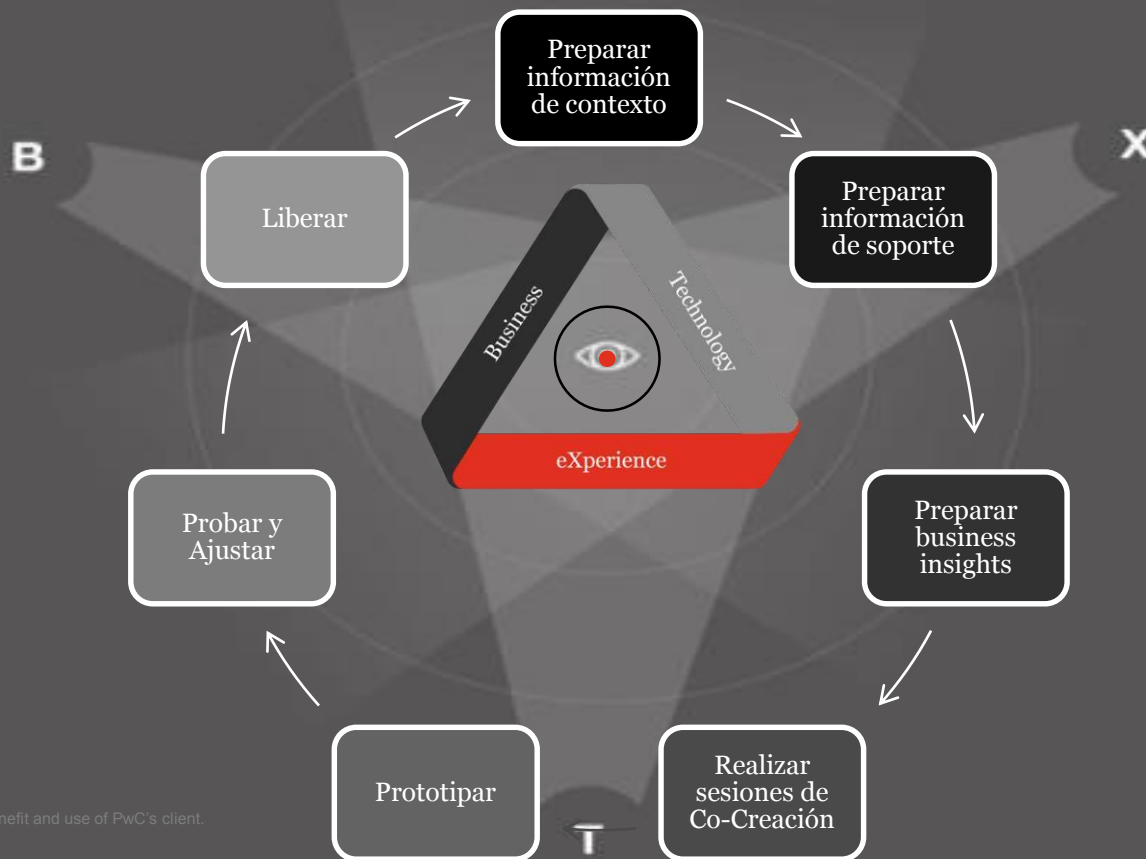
B

X

Preparar información de contexto

Preparar información de soporte

Preparar business insights

Realizar sesiones de Co-Creación

Prototipar

Probar y Ajustar

Liberar

Business

Technology

eXperience

nefit and use of PwC's client.

T